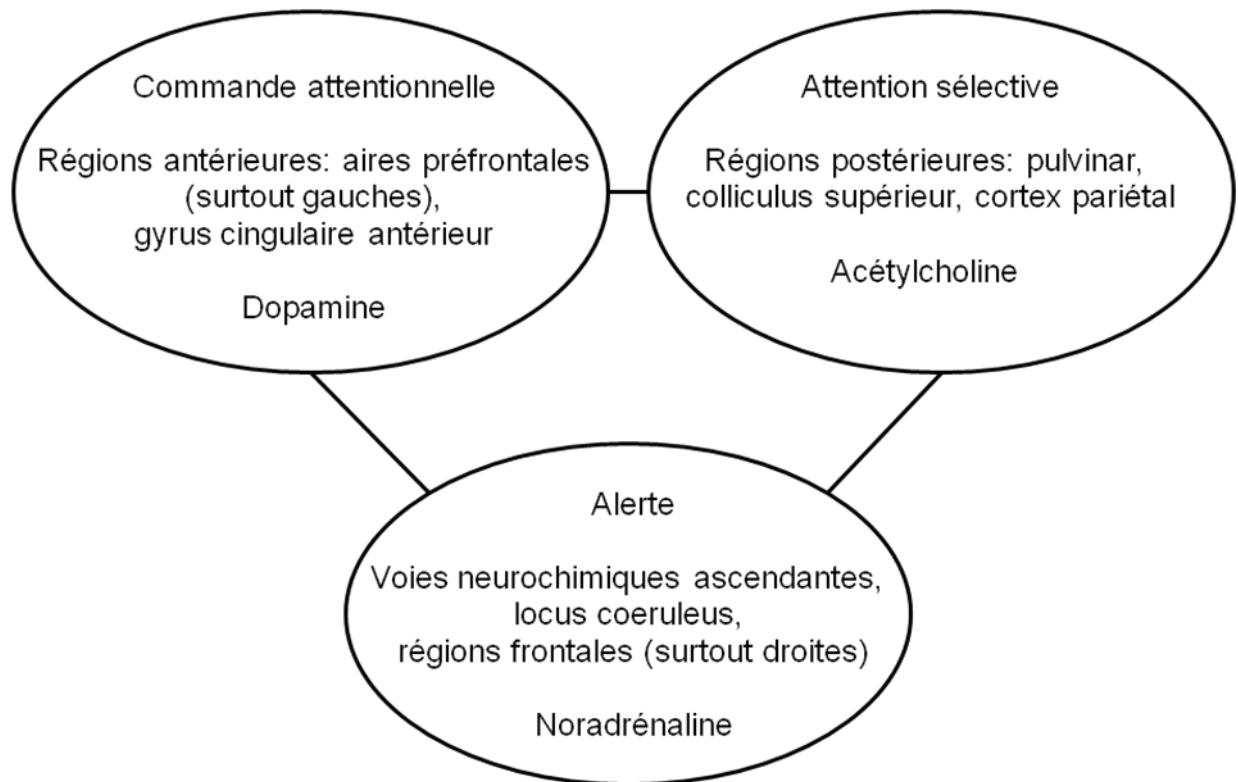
Commande attentionnelle

Régions antérieures: aires préfrontales (surtout gauches), gyrus cingulaire antérieur

Dopamine

Attention sélective

Régions postérieures: pulvinar, colliculus supérieur, cortex pariétal

Acétylcholine

Alerte

Voies neurochimiques ascendantes, locus coeruleus, régions frontales (surtout droites)

Noradrénaline